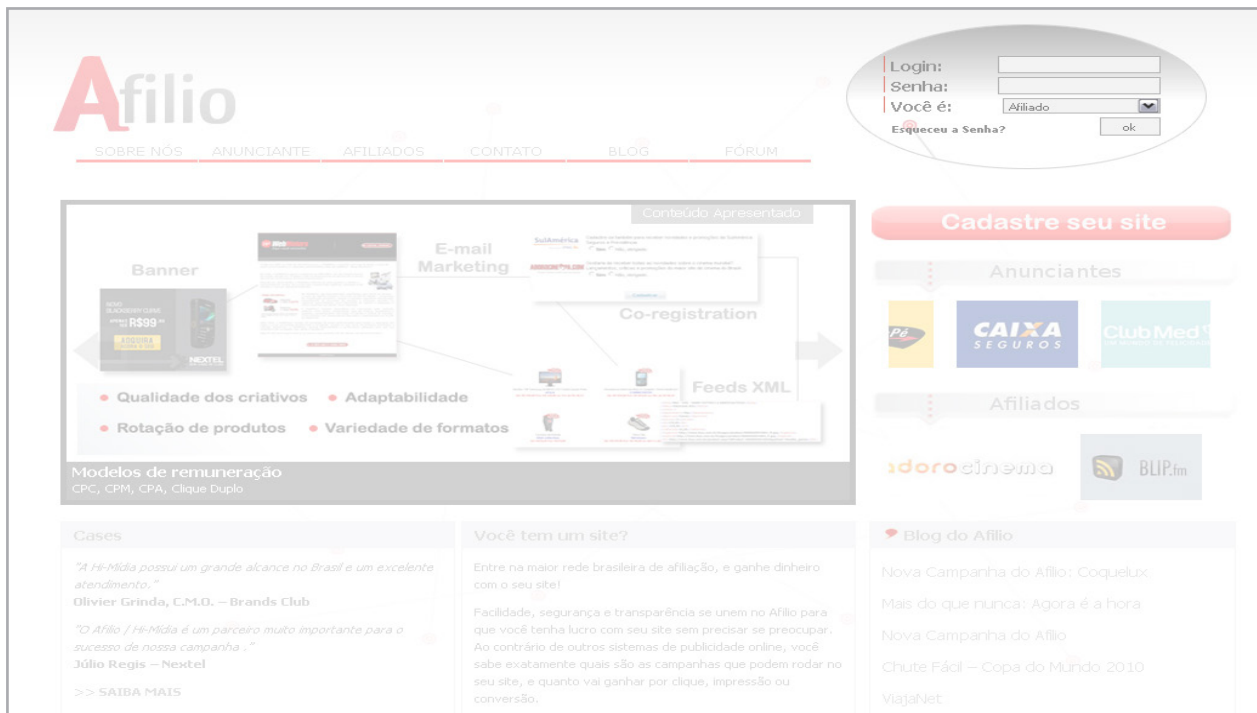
Afilio

SOBRE NÓS ANUNCIANTE AFILIADOS CONTATO BLOG FÓRUM

Login:
Senha:
Você é: Afiliado
Esqueceu a Senha? ok

Conteúdo Apresentado

Banner

E-mail Marketing

Co-registration

Feeds XML

NEXTEL

R$99

• Qualidade dos criativos • Adaptabilidade
• Rotação de produtos • Variedade de formatos

Modelos de remuneração
CPC, CPM, CPA, Clique Duplo

Cadastre seu site

Anunciantes

CAIXA SEGUROS

Club Med

Afiliados

adorocinema

BLIP.fm

Cases

"A Hi-Mídia possui um grande alcance no Brasil e um excelente atendimento."
Olivier Grinda, C.M.O. – Brands Club

"O Afilio / Hi-Mídia é um parceiro muito importante para o sucesso de nossa campanha ."
Júlio Regis – Nextel

>> SAIBA MAIS

Você tem um site?

Entre na maior rede brasileira de afiliação, e ganhe dinheiro com o seu site!

Facilidade, segurança e transparência se unem no Afilio para que você tenha lucro com seu site sem precisar se preocupar. Ao contrário de outros sistemas de publicidade online, você sabe exatamente quais são as campanhas que podem rodar no seu site, e quanto vai ganhar por clique, impressão ou conversão.

Blog do Afilio

Nova Campanha do Afilio: Coquelux

Mais do que nunca: Agora é a hora

Nova Campanha do Afilio

Chute Fácil – Copa do Mundo 2010

ViajaNet